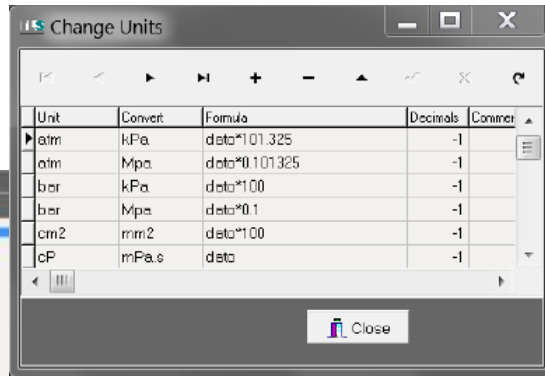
Change Units

| Unit | Convert | Formula | Decimals | Commen |
|---|---|---|---|---|
| atm | kPa | data*101.325 | -1 | |
| atm | Mpa | data*0.101325 | -1 | |
| bar | kPa | data*100 | -1 | |
| bar | Mpa | data*0.1 | -1 | |
| cm2 | mm2 | data*100 | -1 | |
| cP | mPa.s | data | -1 | |

Close